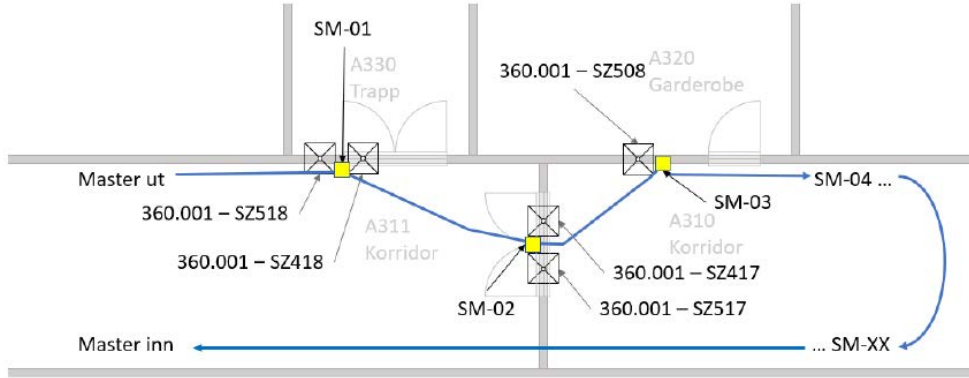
SM-01

A330 Trapp

360.001 – SZ508

A320 Garderobe

Master ut

360.001 – SZ518

SM-03

SM-04 ...

A311 Korridor

360.001 – SZ418

A310 Korridor

360.001 – SZ417

SM-02

360.001 – SZ517

Master inn

... SM-XX